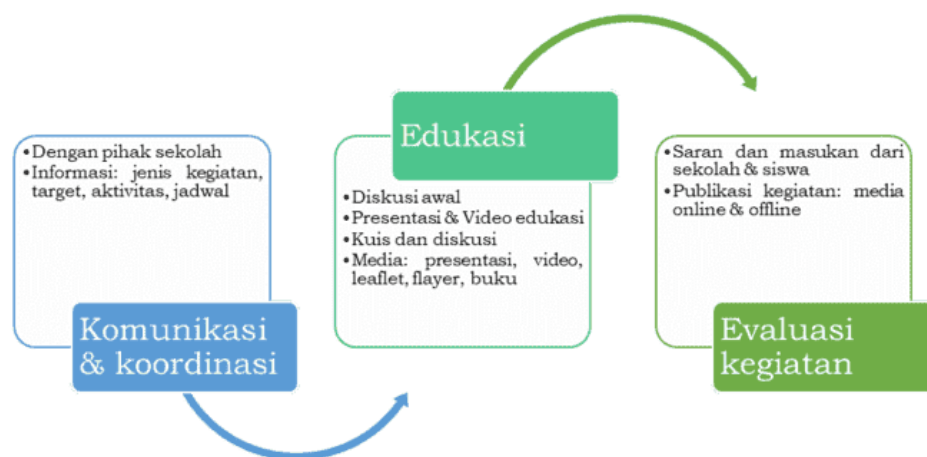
•Dengan pihak sekolah
•Informasi: jenis kegiatan, target, aktivitas, jadwal

Komunikasi & koordinasi

Edukasi

•Diskusi awal
•Presentasi & Video edukasi
•Kuis dan diskusi
•Media: presentasi, video, leaflet, flayer, buku

•Saran dan masukan dari sekolah & siswa
•Publikasi kegiatan: media online & offline

Evaluasi kegiatan